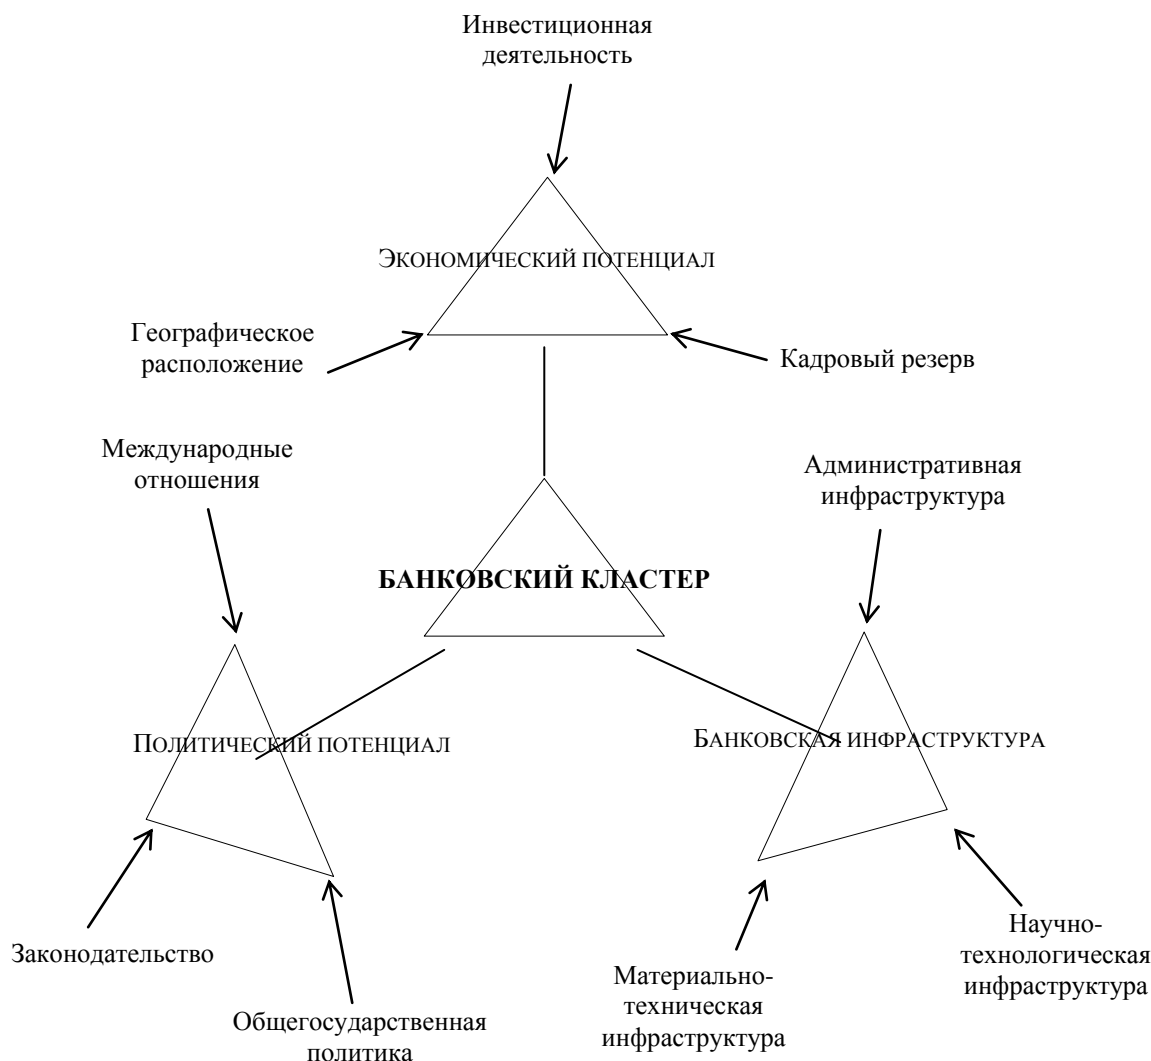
Инвестиционная деятельность

Экономический потенциал

Географическое расположение

Кадровый резерв

Международные отношения

Административная инфраструктура

БАНКОВСКИЙ КЛАСТЕР

Политический потенциал

Банковская инфраструктура

Законодательство

Общегосударственная политика

Материально-техническая инфраструктура

Научно-технологическая инфраструктура